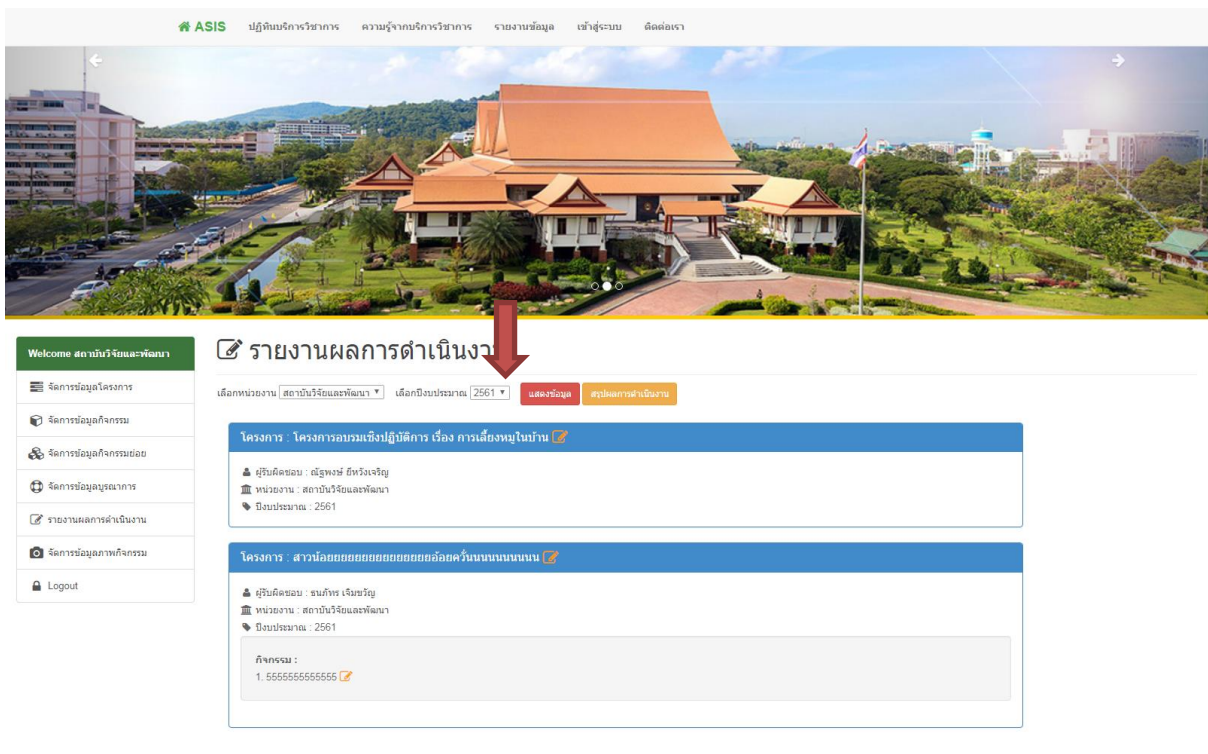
ASIS ปฏิทินบริการวิชาการ ความรู้จากบริการวิชาการ รายงานข้อมูล เข้าสู่ระบบ ติดต่อเรา

Welcome สถาบันวิจัยและพัฒนา
จัดการข้อมูลโครงการ
จัดการข้อมูลกิจกรรม
จัดการข้อมูลกิจกรรมย่อย
จัดการข้อมูลบูรณาการ
รายงานผลการดำเนินงาน
จัดการข้อมูลภาพกิจกรรม
Logout

รายงานผลการดำเนินงาน

เลือกหน่วยงาน สถาบันวิจัยและพัฒนา เลือกปีงบประมาณ 2561 แสดงข้อมูล สรุปผลการดำเนินงาน

โครงการ : โครงการอบรมเชิงปฏิบัติการ เรื่อง การเลี้ยงหมูในบ้าน
ผู้รับผิดชอบ : ณัฐพงษ์ ยี่หวังเจริญ
หน่วยงาน : สถาบันวิจัยและพัฒนา
ปีงบประมาณ : 2561

โครงการ : สาวน้อยยยยยยยยยยยยยยยยอ้อยควั้นนนนนนนนนน
ผู้รับผิดชอบ : ธนภัทร เจิมขวัญ
หน่วยงาน : สถาบันวิจัยและพัฒนา
ปีงบประมาณ : 2561

กิจกรรม :
1. 5555555555555